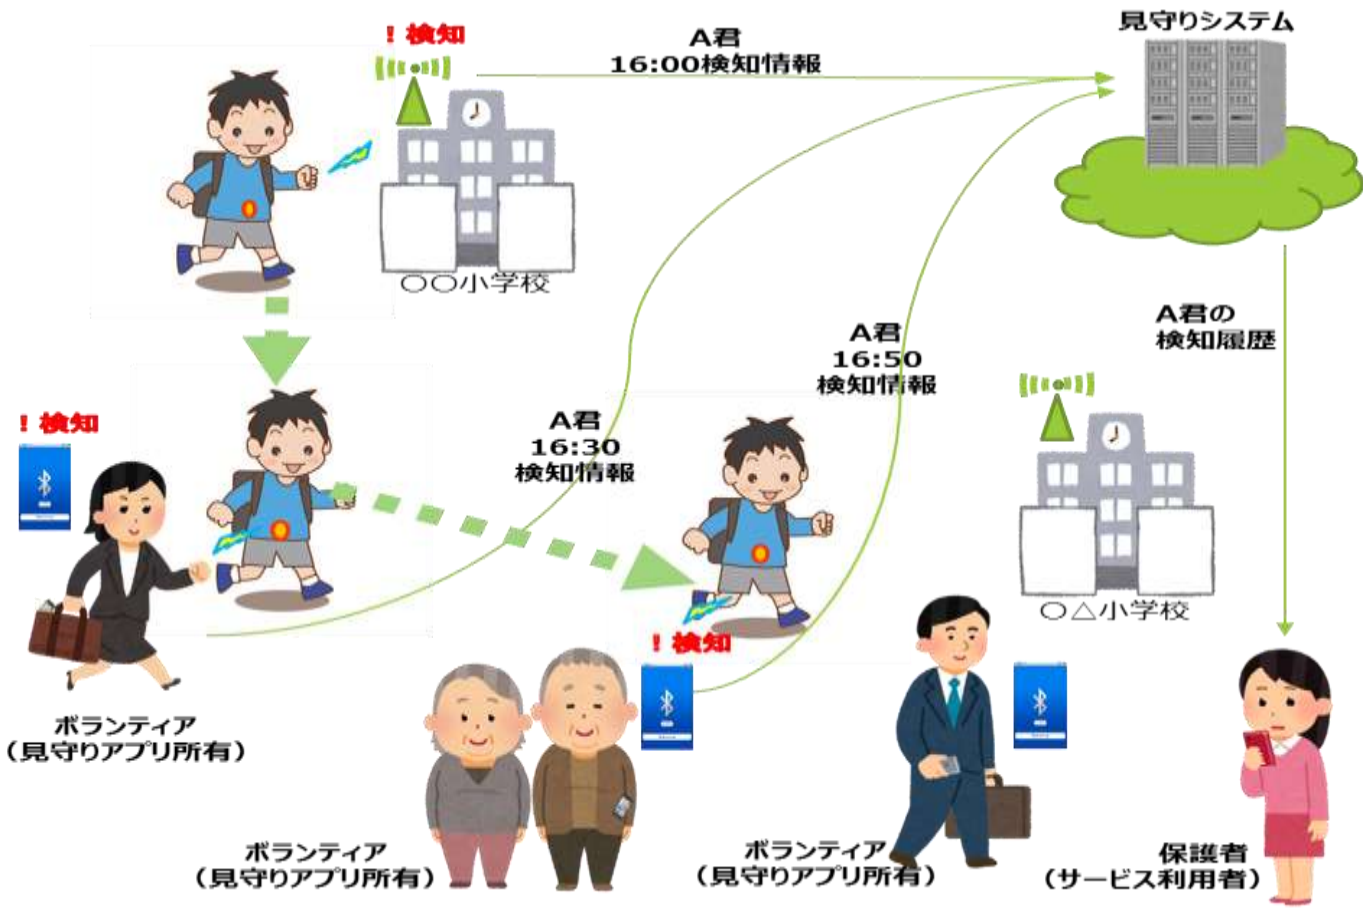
！検知

A君
16:00検知情報

見守りシステム

〇〇小学校

A君の
検知履歴

A君
16:50
検知情報

！検知

A君
16:30
検知情報

〇△小学校

！検知

ボランティア
（見守りアプリ所有）

ボランティア
（見守りアプリ所有）

ボランティア
（見守りアプリ所有）

保護者
（サービス利用者）